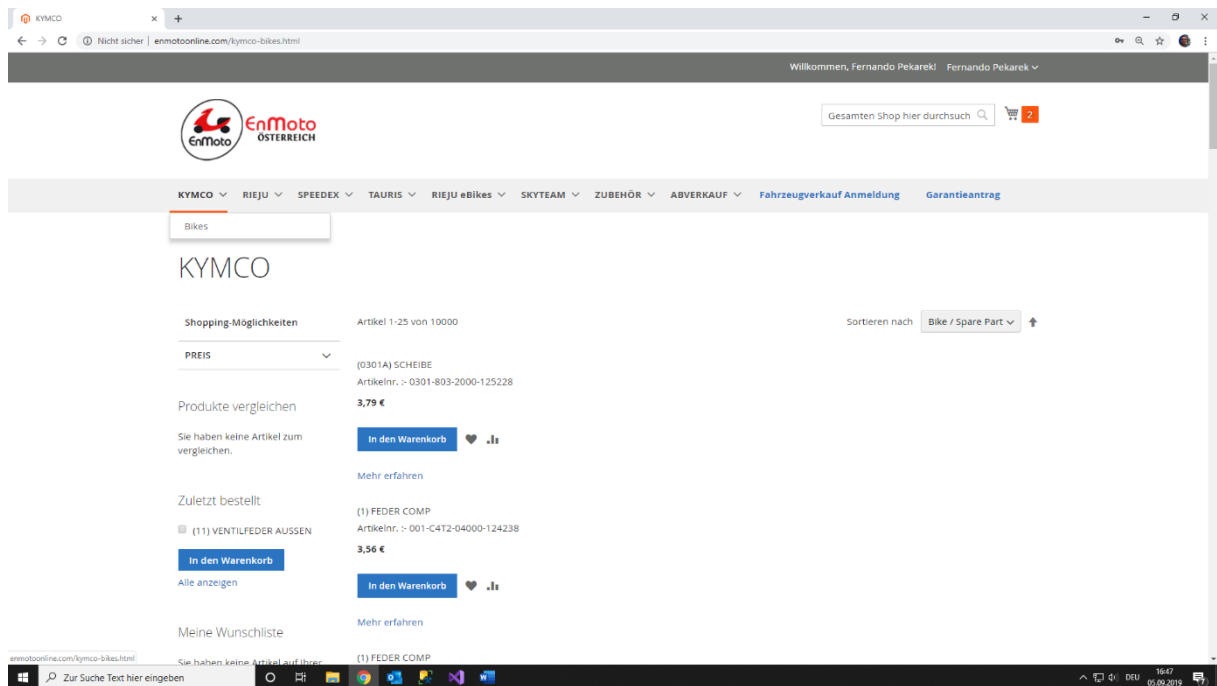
KYMCO ×

Nicht sicher | enmotoonline.com/kymco-bikes.html

Willkommen, Fernando Pekarek! Fernando Pekarek

EnMoto ÖSTERREICH
EnMoto

Gesamten Shop hier durchsuch

2

KYMCO RIEJU SPEEDEX TAURIS RIEJU eBikes SKYTEAM ZUBEHÖR ABVERKAUF Fahrzeugverkauf Anmeldung Garantieantrag

Bikes

KYMCO

Shopping-Möglichkeiten

PREIS

Produkte vergleichen

Sie haben keine Artikel zum vergleichen.

Zuletzt bestellt

(11) VENTILFEDER AUSSEN

In den Warenkorb

Alle anzeigen

Meine Wunschliste

Sie haben keine Artikel auf Ihrer

Artikel 1-25 von 10000

Sortieren nach Bike / Spare Part

(0301A) SCHEIBE
Artikelnr. :- 0301-803-2000-125228
3,79 €

In den Warenkorb

Mehr erfahren

(1) FEDER COMP
Artikelnr. :- 001-C4T2-04000-124238
3,56 €

In den Warenkorb

Mehr erfahren

(1) FEDER COMP

enmotoonline.com/kymco-bikes.html

Zur Suche Text hier eingeben

DEU 16:47 05.09.2019